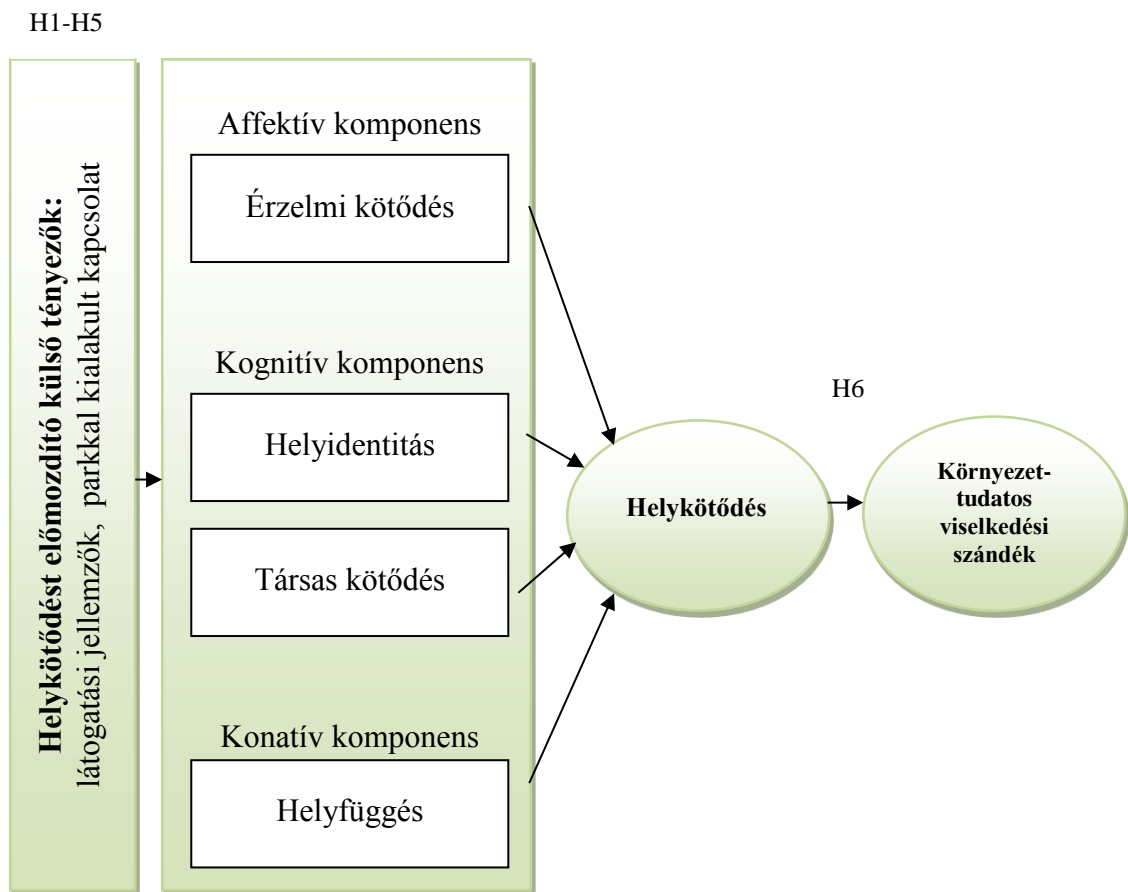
H1-H5

**Helykötődést előmozdító külső tényezők:** látogatási jellemzők, parkkal kialakult kapcsolat

Affektív komponens

Érzelmi kötődés

Kognitív komponens

Helyidentitás

Társas kötődés

Konatív komponens

Helyfüggés

H6

**Helykötődés**

**Környezet-tudatos viselkedési szándék**